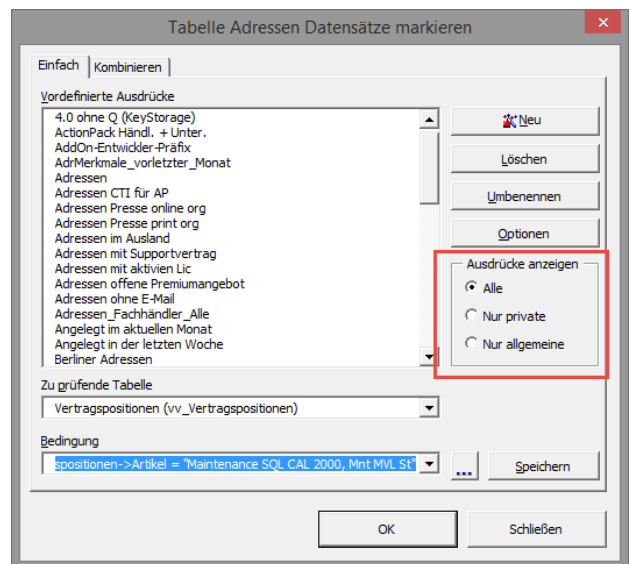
Tabelle Adressen Datensätze markieren

Einfach | Kombinieren

Vordefinierte Ausdrücke

4.0 ohne Q (KeyStorage)
ActionPack Händl. + Unter.
AddOn-Entwickler-Präfix
AdrMerkmale_vorletzter_Monat
Adressen
Adressen CTI für AP
Adressen Presse online org
Adressen Presse print org
Adressen im Ausland
Adressen mit Supportvertrag
Adressen mit aktivien Lic
Adressen offene Premiumangebot
Adressen ohne E-Mail
Adressen_Fachhändler_Alle
Angelegt im aktuellen Monat
Angelegt in der letzten Woche
Berliner Adressen

Neu
Löschen
Umbenennen
Optionen

Ausdrücke anzeigen
Alle
Nur private
Nur allgemeine

Zu prüfende Tabelle
Vertragspositionen (vv_Vertragspositionen)

Bedingung
spositionen->Artikel = "Maintenance SQL CAL 2000, Mnt MVL St"

...
Speichern

OK
Schließen